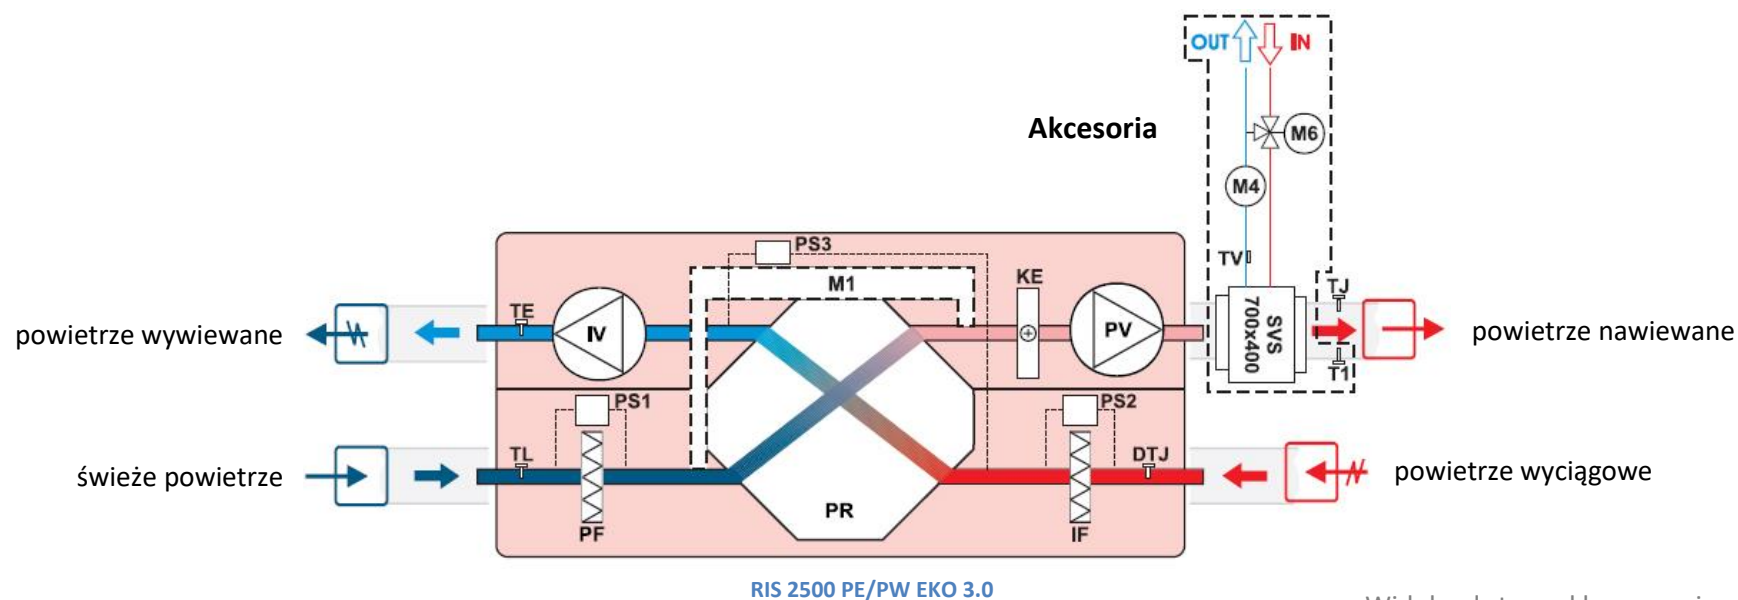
OUT IN

Akcesoria

M6

M4

TV

PS3

M1

KE

TJ

SVS 700x400

TE

IV

PV

powietrze wywiewane

powietrze nawiewane

T1

PS1

PS2

TL

DTJ

świeże powietrze

powietrze wyciągowe

PR

PF

IF

RIS 2500 PE/PW EKO 3.0

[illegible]